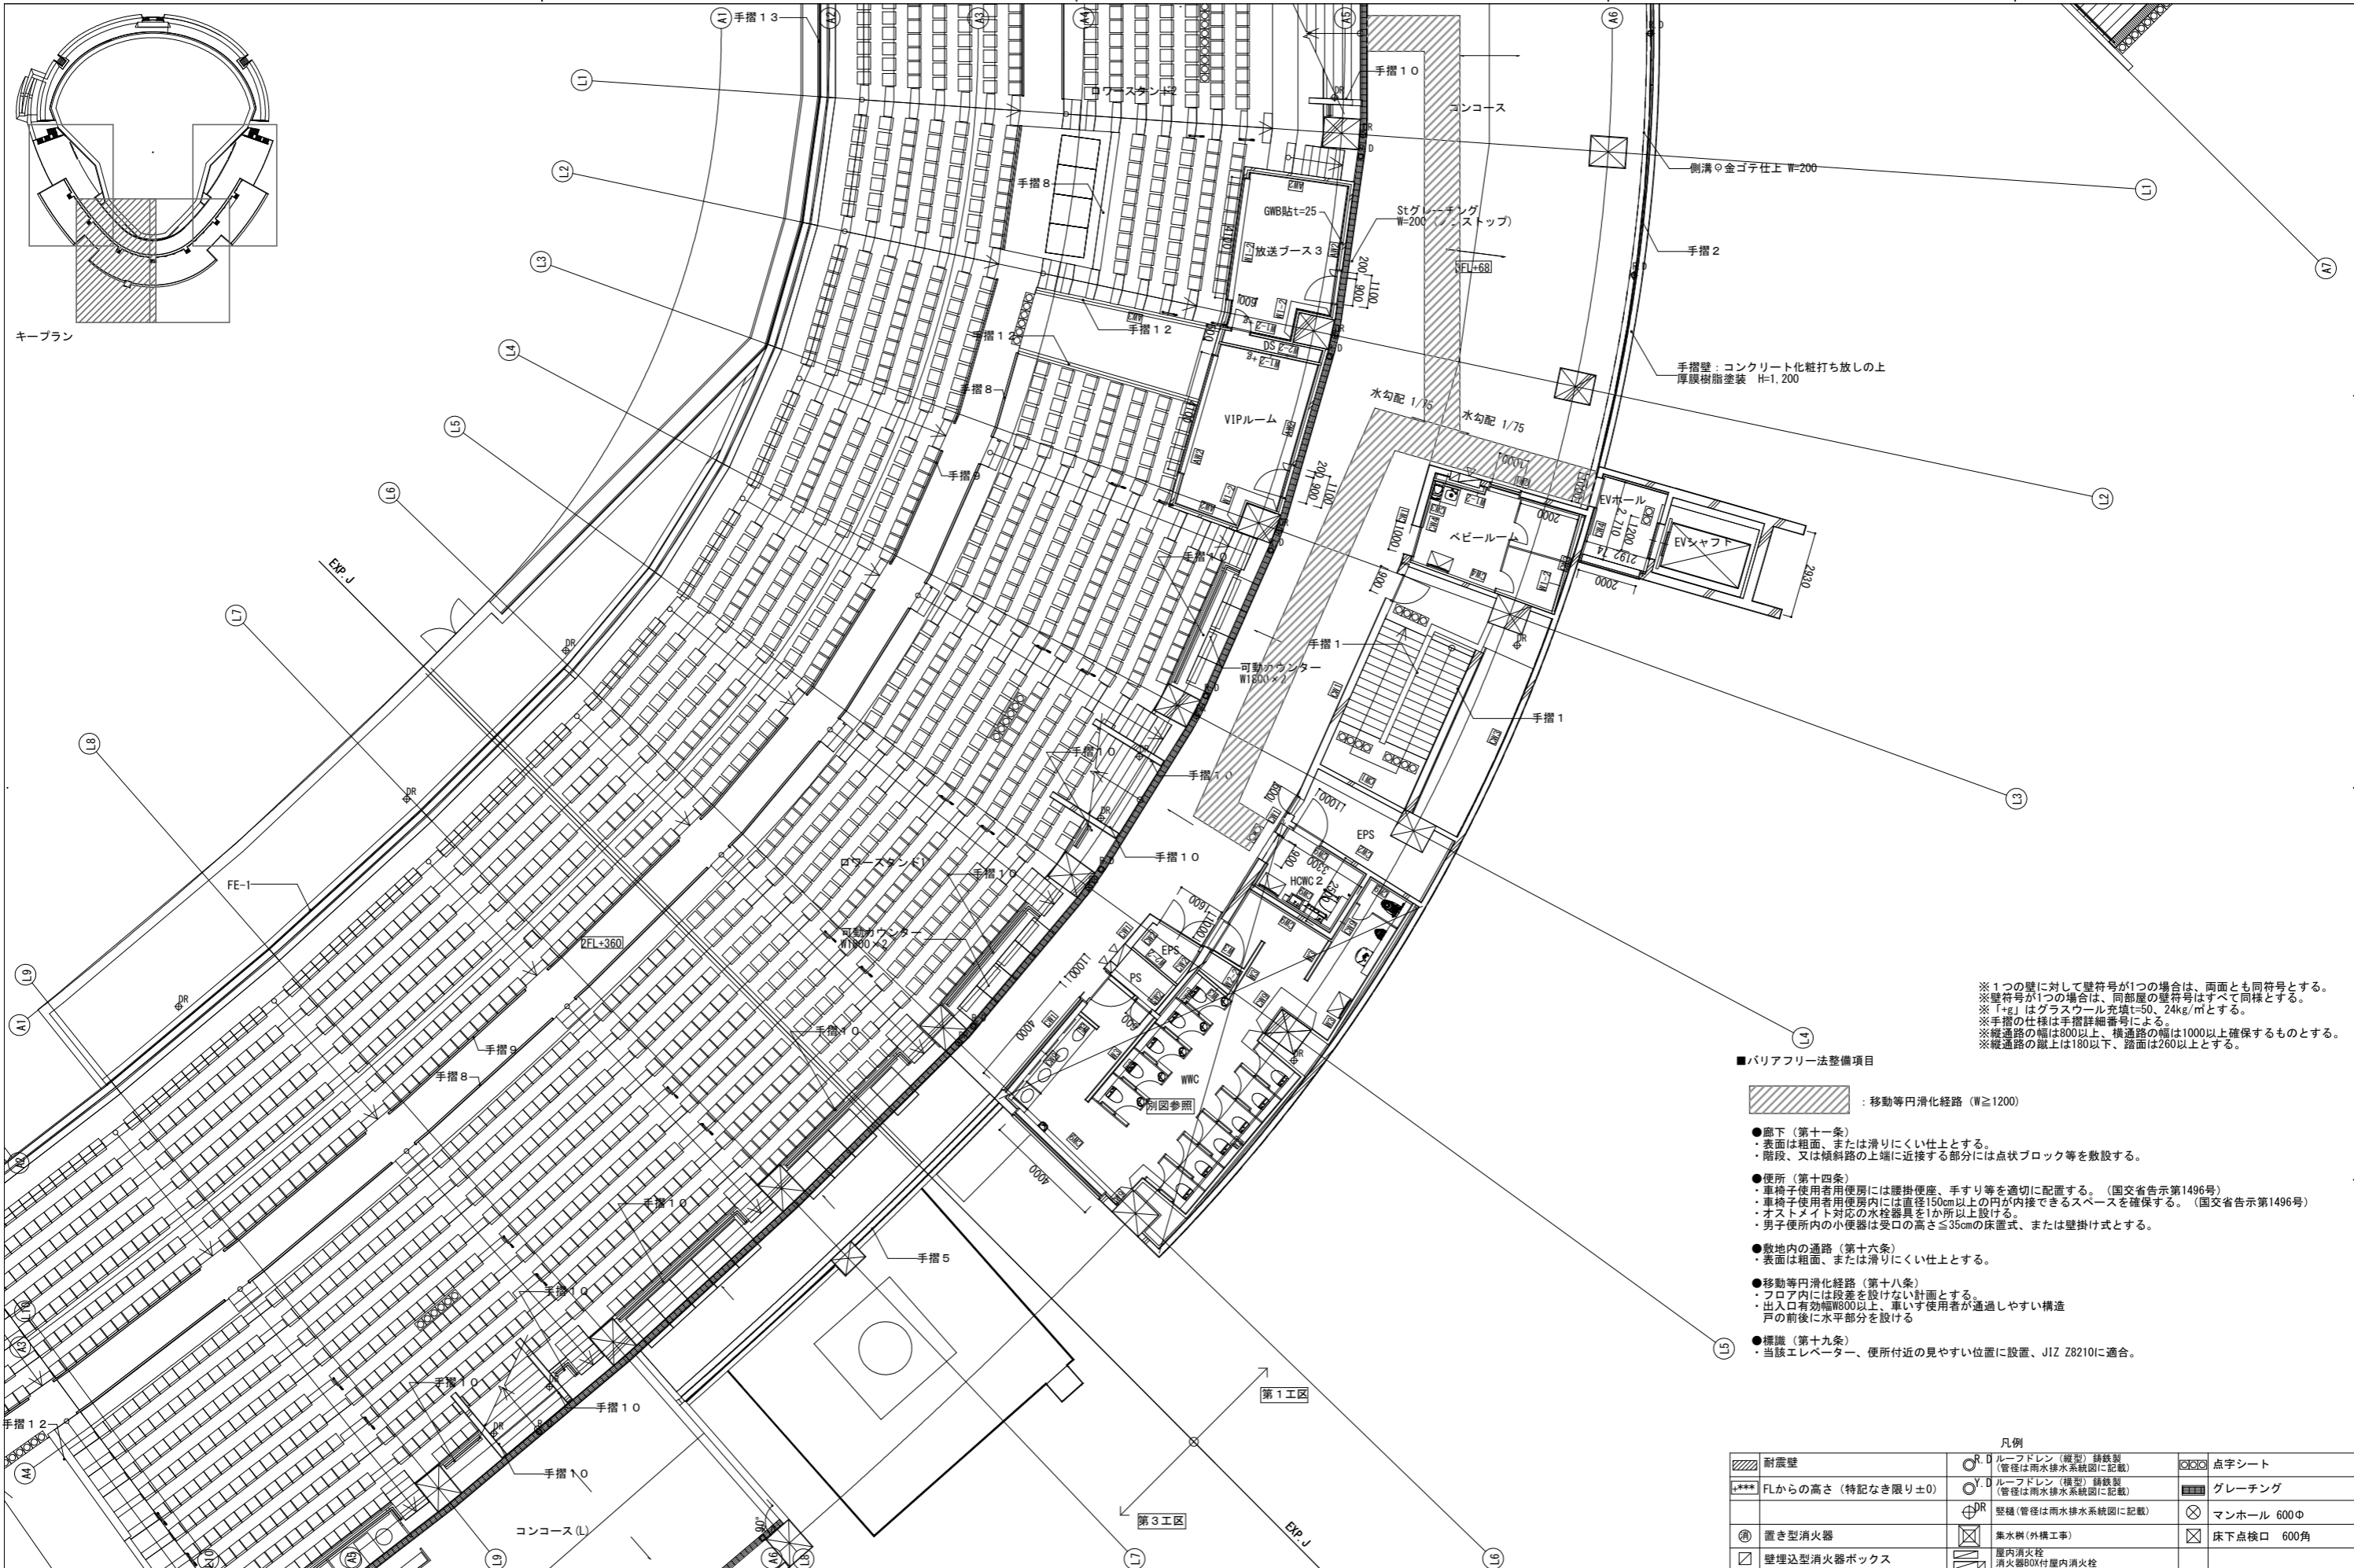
キープラン

A1 手摺１３ A2 A3 A4 A5 A6 A7

L1 L2 L3 L4 L5 L6 L7 L8 L9

ロワースタンド2

手摺１０

コンコース

側溝＋金ゴテ仕上 W=200

手摺８

GWB貼t=25

Stグレーチング W=200（ノンスリップ）

放送ブース３

SFL+68

手摺２

手摺１２

手摺１２

DS

手摺壁：コンクリート化粧打ち放しの上 厚膜樹脂塗装 H=1,200

手摺８

VIPルーム

水勾配 1/75

水勾配 1/75

手摺９

EVホール

EVシャフト

ベビールーム

2000

2930

EXP.J

手摺１０

手摺１

可動カウンター W1800×2

手摺１

手摺１０

手摺１０

DR

EPS

HCWC２

手摺１０

ロワースタンド1

手摺１０

FE-1

2FL+360

可動カウンター W1800×2

EPS

PS

WWC

別図参照

手摺１０

手摺９

手摺８

手摺１０

手摺５

手摺１０

手摺１０

第１工区

手摺１２

手摺１０

第３工区

コンコース(L)

EXP.J

※１つの壁に対して壁符号が1つの場合は、両面とも同符号とする。
※壁符号が1つの場合は、同部屋の壁符号はすべて同様とする。
※「+g」はグラスウール充填t=50、24kg/㎥とする。
※手摺の仕様は手摺詳細番号による。
※縦通路の幅は800以上、横通路の幅は1000以上確保するものとする。
※縦通路の蹴上は180以下、踏面は260以上とする。

■バリアフリー法整備項目

：移動等円滑化経路（W≧1200）

●廊下（第十一条）
・表面は粗面、または滑りにくい仕上とする。
・階段、又は傾斜路の上端に近接する部分には点状ブロック等を敷設する。

●便所（第十四条）
・車椅子使用者用便房には腰掛便座、手すり等を適切に配置する。（国交省告示第1496号）
・車椅子使用者用便房内には直径150cm以上の円が内接できるスペースを確保する。（国交省告示第1496号）
・オストメイト対応の水栓器具を1か所以上設ける。
・男子便所内の小便器は受口の高さ≦35cmの床置式、または壁掛け式とする。

●敷地内の通路（第十六条）
・表面は粗面、または滑りにくい仕上とする。

●移動等円滑化経路（第十八条）
・フロア内には段差を設けない計画とする。
・出入口有効幅W800以上、車いす使用者が通過しやすい構造
　戸の前後に水平部分を設ける

●標識（第十九条）
・当該エレベーター、便所付近の見やすい位置に設置、JIZ Z8210に適合。

凡例

| | | | |
|---|---|---|---|
| 耐震壁 | R.D ルーフドレン（縦型）鋳鉄製（管径は雨水排水系統図に記載） | 点字シート |
| FLからの高さ（特記なき限り±0） | Y.D ルーフドレン（横型）鋳鉄製（管径は雨水排水系統図に記載） | グレーチング |
| | DR 竪樋（管径は雨水排水系統図に記載） | マンホール 600Φ |
| 置き型消火器 | 集水桝（外構工事） | 床下点検口 600角 |
| 壁埋込型消火器ボックス | 屋内消火栓 消火器BOX付屋内消火栓 | |